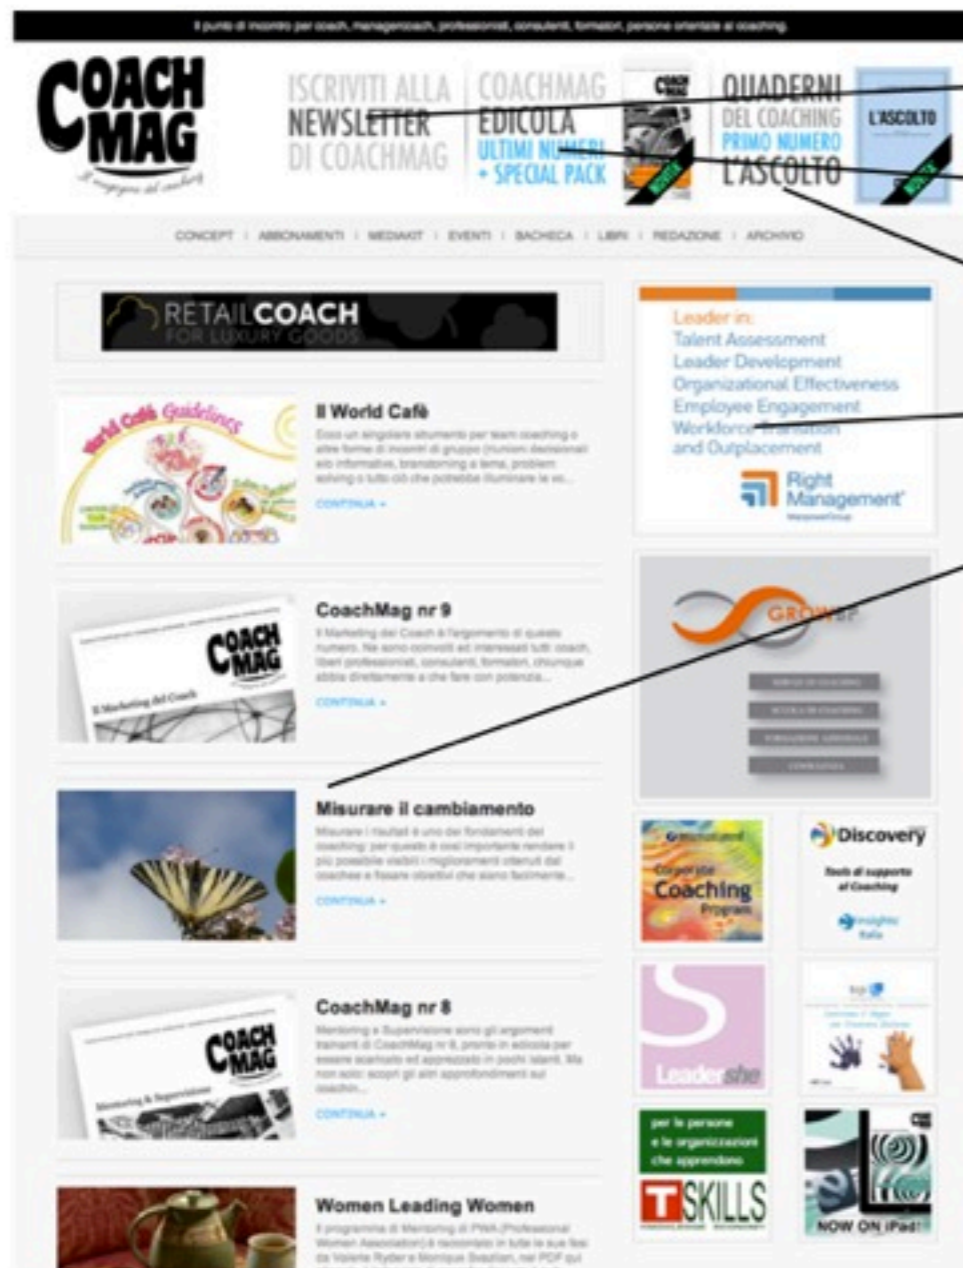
Il punto di incontro per coach, managercoach, professionisti, consulenti, formatori, persone orientate al coaching.

COACH MAG
Il magazine del coaching

ISCRIVITI ALLA NEWSLETTER DI COACHMAG

COACHMAG EDICOLA ULTIMI NUMERI + SPECIAL PACK

NOVITÀ

QUADERNI DEL COACHING PRIMO NUMERO L'ASCOLTO

L'ASCOLTO

NOVITÀ

CONCEPT | ABBONAMENTI | MEDIAKIT | EVENTI | BACHECA | LIBRI | REDAZIONE | ARCHIVIO

RETAILCOACH FOR LUXURY GOODS

World Café Guidelines

Il World Cafè
Ecco un singolare strumento per team coaching o altre forme di incontri di gruppo (riunioni decisionali e/o informative, brainstorming a tema, problem solving o tutto ciò che potrebbe illuminare le vo...
CONTINUA »

CoachMag nr 9
Il Marketing del Coach è l'argomento di questo numero. Ne sono coinvolti ed interessati tutti: coach, liberi professionisti, consulenti, formatori, chiunque abbia direttamente a che fare con potenzia...
CONTINUA »

COACH MAG
Il Marketing del Coach

Misurare il cambiamento
Misurare i risultati è uno dei fondamenti del coaching: per questo è così importante rendere il più possibile visibili i miglioramenti ottenuti dal coachee e fissare obiettivi che siano facilmente...
CONTINUA »

CoachMag nr 8
Mentoring e Supervisione sono gli argomenti trainanti di CoachMag nr 8, pronto in edicola per essere scaricato ed apprezzato in pochi istanti. Ma non solo: scopri gli altri approfondimenti sul coachin...
CONTINUA »

COACH MAG
Mentoring & Supervisione

Women Leading Women
Il programma di Mentoring di PWA (Professional Women Association) è raccontato in tutte le sue fasi da Valerie Ryder e Monique Svazlian, nel PDF qui

Leader in:
Talent Assessment
Leader Development
Organizational Effectiveness
Employee Engagement
Workforce Transition
and Outplacement

Right Management
ManpowerGroup

GROWUP

Corporate Coaching Program

Discovery
Tools di supporto al Coaching
Insights Italia

Leadershe

per le persone e le organizzazioni che apprendono
T SKILLS

NOW ON iPad